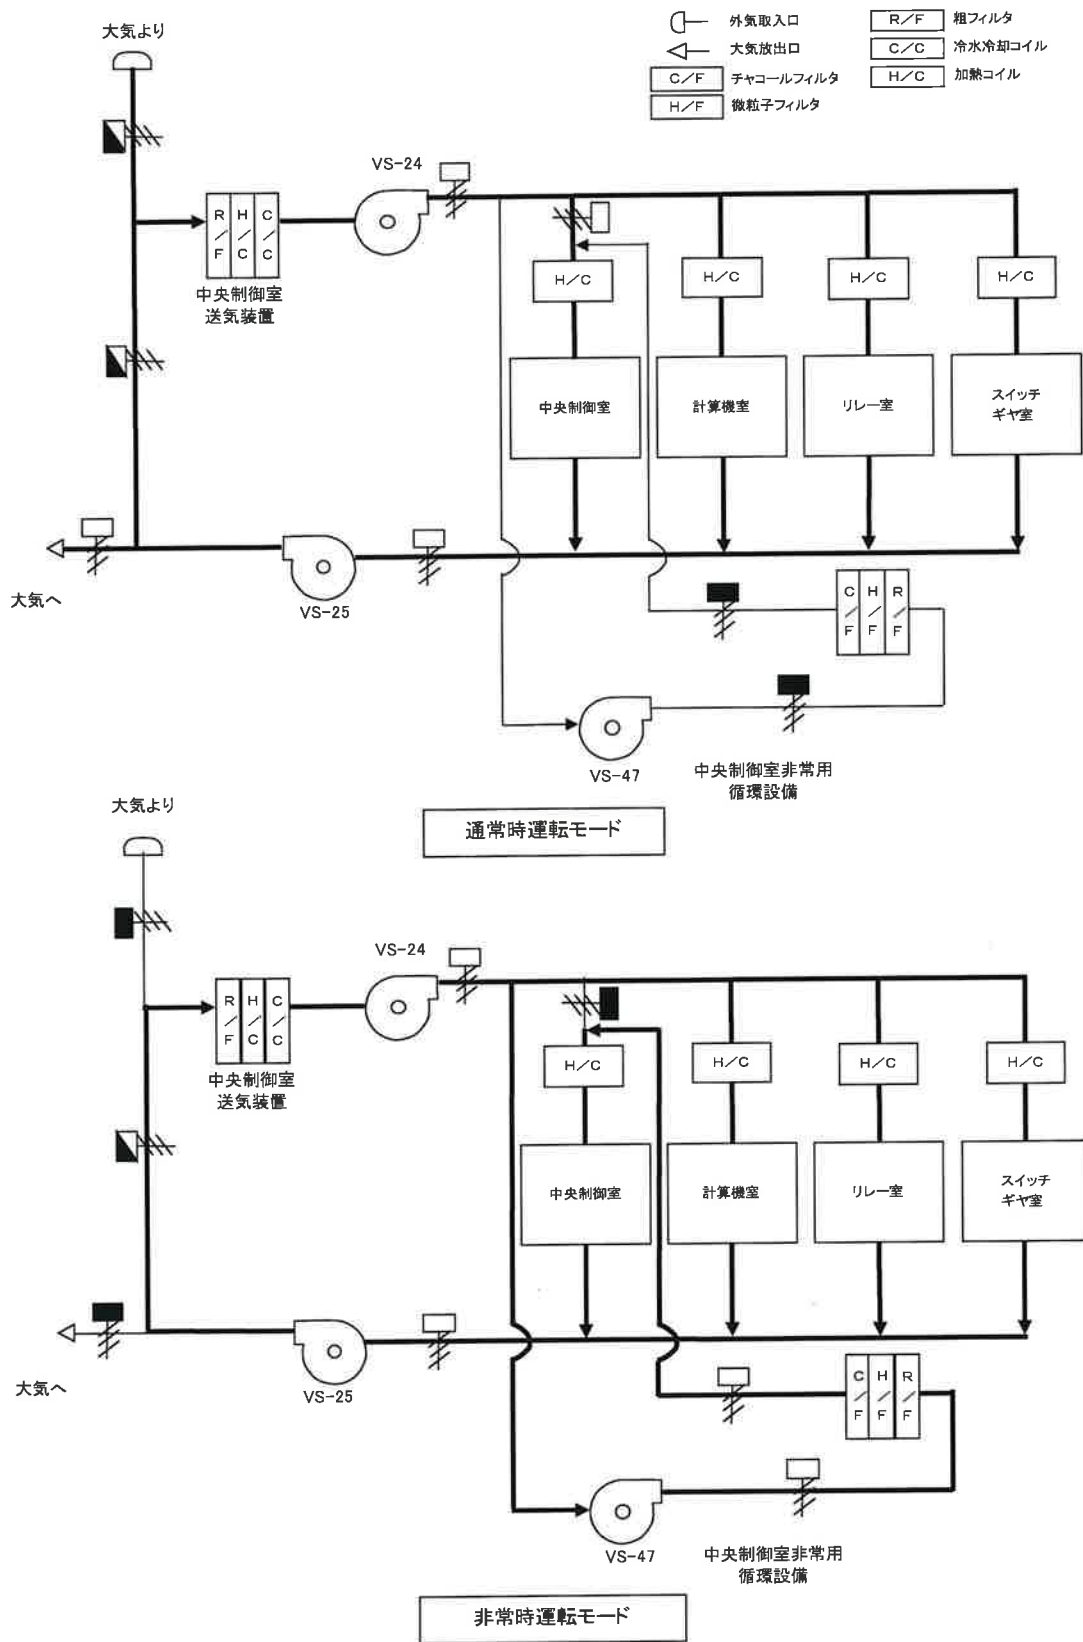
外気取入口
大気放出口
C/F チャコールフィルタ
H/F 微粒子フィルタ
R/F 粗フィルタ
C/C 冷水冷却コイル
H/C 加熱コイル

大気より
VS-24
R/F H/C C/C
中央制御室
送気装置
H/C
H/C
H/C
H/C
中央制御室
計算機室
リレー室
スイッチギヤ室
大気へ
VS-25
C/F H/F R/F
VS-47
中央制御室非常用
循環設備
通常時運転モード

大気より
VS-24
R/F H/C C/C
中央制御室
送気装置
H/C
H/C
H/C
H/C
中央制御室
計算機室
リレー室
スイッチギヤ室
大気へ
VS-25
C/F H/F R/F
VS-47
中央制御室非常用
循環設備
非常時運転モード